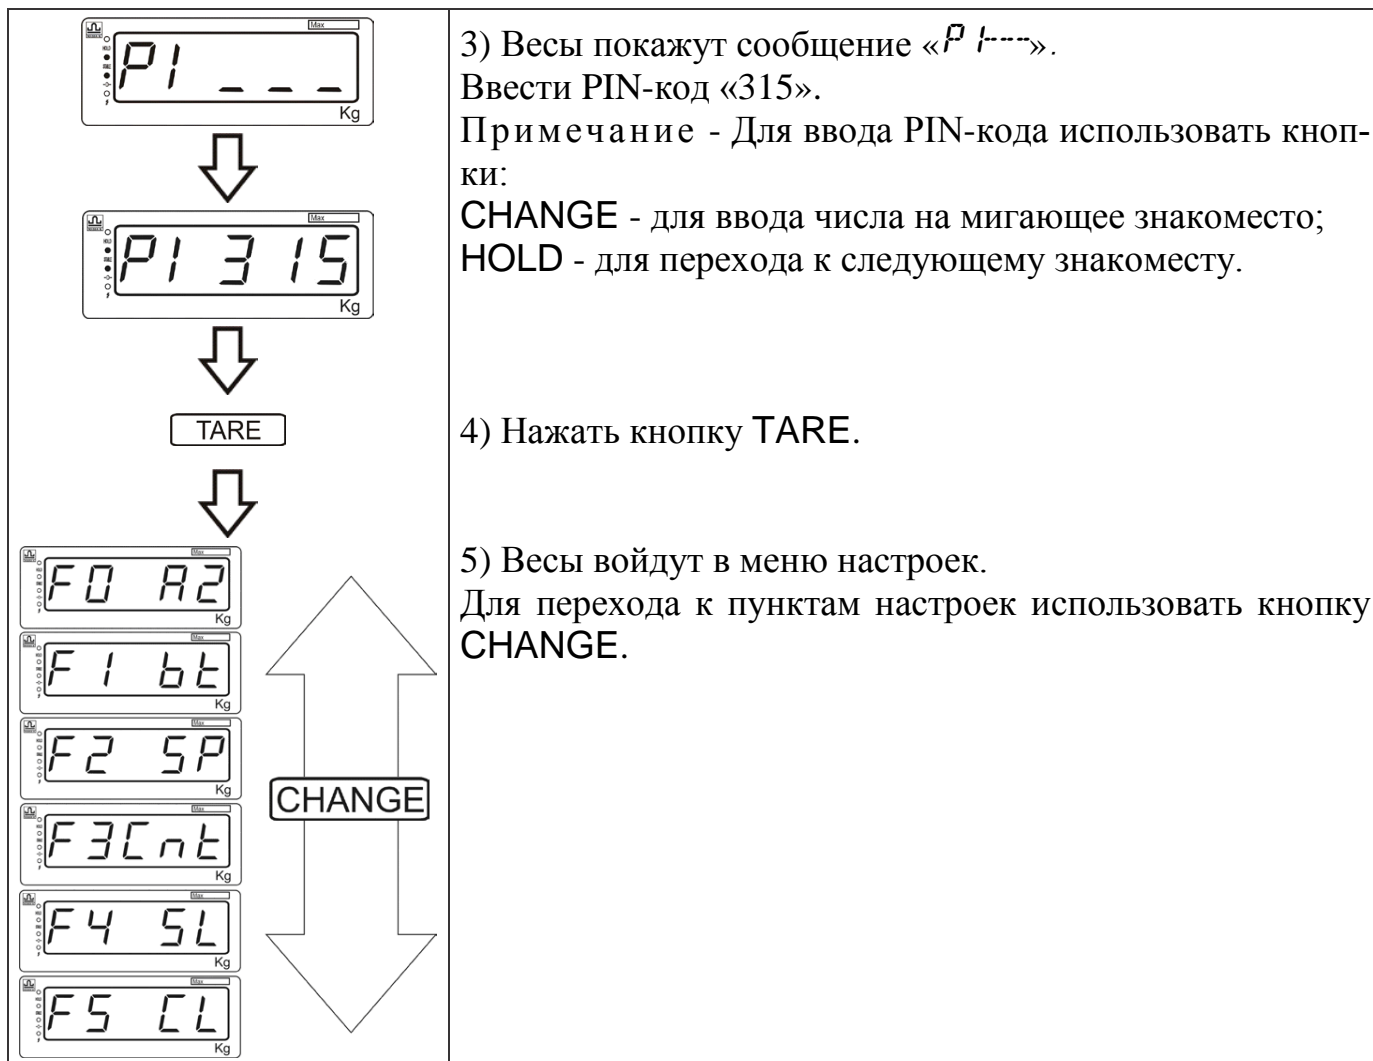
| | |
|---|---|
| Max<br>P1 _ _ _<br>Kg<br>Max<br>P1 315<br>Kg<br>TARE | 3) Весы покажут сообщение «P 1---».<br>Ввести PIN-код «315».<br>Примечание - Для ввода PIN-кода использовать кнопки:<br>CHANGE - для ввода числа на мигающее знакоместо;<br>HOLD - для перехода к следующему знакоместу.<br><br>4) Нажать кнопку TARE. |
| Max<br>F0 A2<br>Kg<br>Max<br>F1 bt<br>Kg<br>Max<br>F2 SP<br>Kg<br>Max<br>F3Cnt<br>Kg<br>Max<br>F4 SL<br>Kg<br>Max<br>F5 CL<br>Kg<br>CHANGE | 5) Весы войдут в меню настроек.<br>Для перехода к пунктам настроек использовать кнопку CHANGE. |